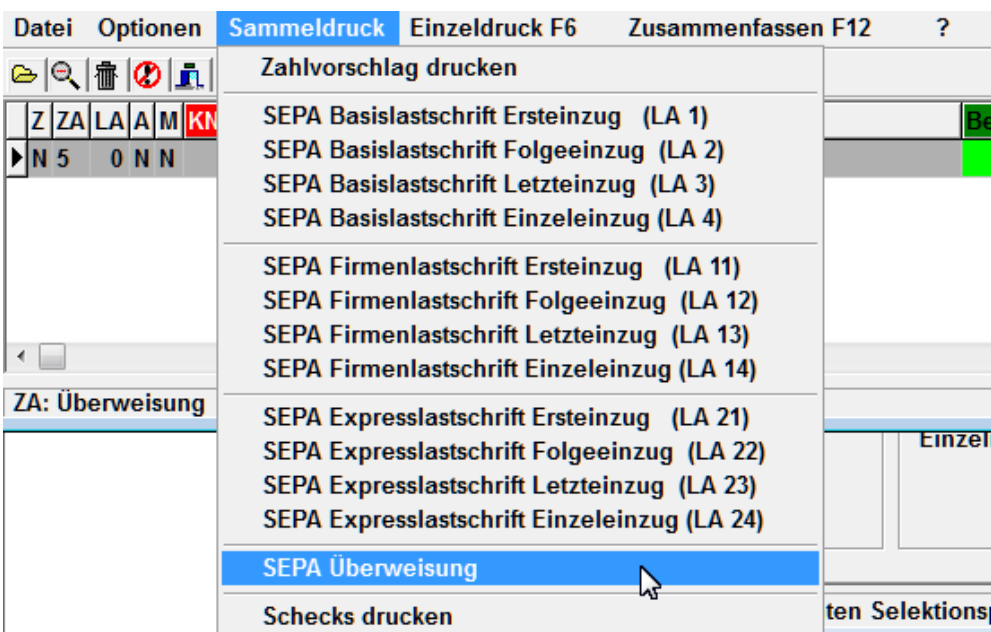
Datei Optionen Sammeldruck Einzeldruck F6 Zusammenfassen F12 ?

Z ZA LA A M KN Be
N 5 0 N N

Zahlvorschlag drucken

SEPA Basislastschrift Ersteinzug (LA 1)
SEPA Basislastschrift Folgeeinzug (LA 2)
SEPA Basislastschrift Letzteinzug (LA 3)
SEPA Basislastschrift Einzeleinzug (LA 4)

SEPA Firmenlastschrift Ersteinzug (LA 11)
SEPA Firmenlastschrift Folgeeinzug (LA 12)
SEPA Firmenlastschrift Letzteinzug (LA 13)
SEPA Firmenlastschrift Einzeleinzug (LA 14)

SEPA Expresslastschrift Ersteinzug (LA 21)
SEPA Expresslastschrift Folgeeinzug (LA 22)
SEPA Expresslastschrift Letzteinzug (LA 23)
SEPA Expresslastschrift Einzeleinzug (LA 24)

SEPA Überweisung

Schecks drucken

ZA: Überweisung

Einzel

ten Selektions